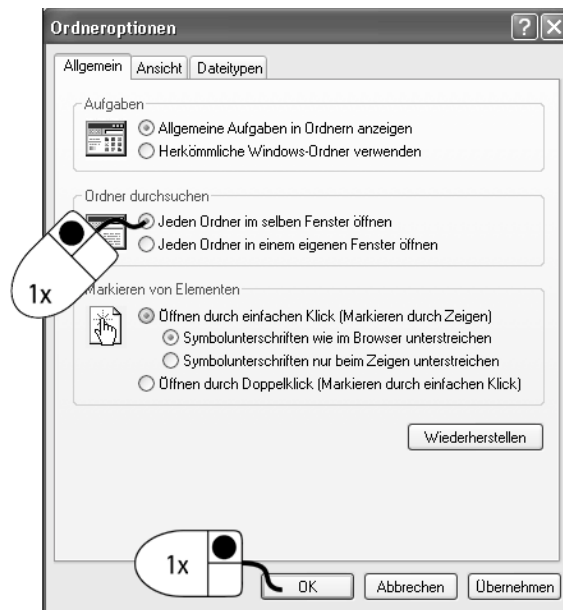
Ordneroptionen

Allgemein | Ansicht | Dateitypen

Aufgaben
Allgemeine Aufgaben in Ordnern anzeigen
Herkömmliche Windows-Ordner verwenden

Ordner durchsuchen
Jeden Ordner im selben Fenster öffnen
Jeden Ordner in einem eigenen Fenster öffnen

1x

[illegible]arkieren von Elementen
Öffnen durch einfachen Klick (Markieren durch Zeigen)
Symbolunterschriften wie im Browser unterstreichen
Symbolunterschriften nur beim Zeigen unterstreichen
Öffnen durch Doppelklick (Markieren durch einfachen Klick)

Wiederherstellen

1x

OK | Abbrechen | Übernehmen